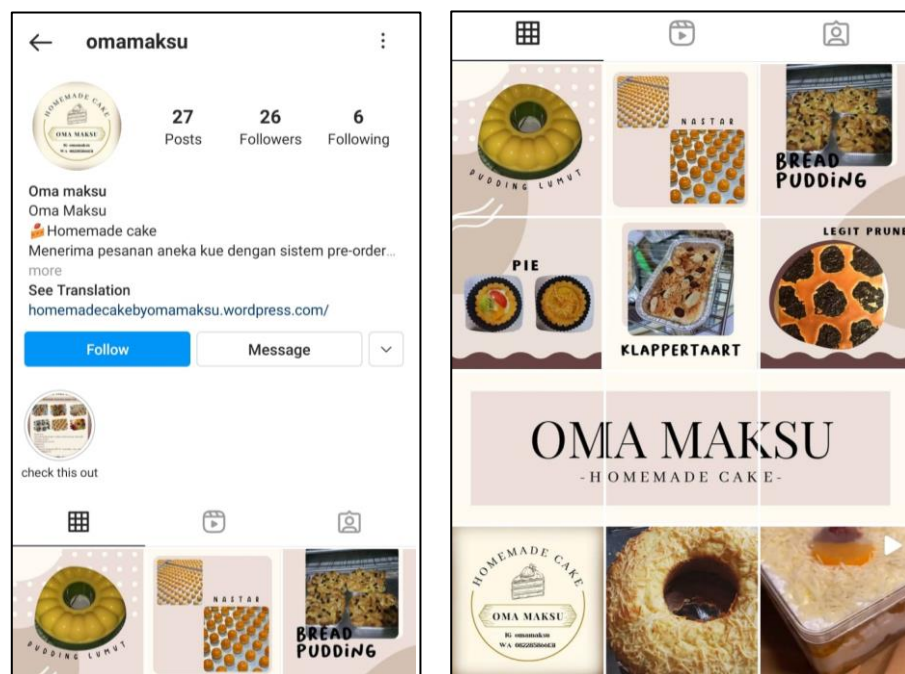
omamaksu

HOMEMADE CAKE
OMA MAKSU

27
Posts

26
Followers

6
Following

Oma maksu
Oma Maksu
🍰Homemade cake
Menerima pesanan aneka kue dengan sistem pre-order...
more
See Translation
homemadecakebyomamaksu.wordpress.com/

Follow
Message

check this out

PUDDING LUMUT

NASTAR

BREAD PUDDING

PUDDING LUMUT

NASTAR

BREAD PUDDING

PIE

KLAPPERTAART

LEGIT PRUNE

OMA MAKSU
-HOMEMADE CAKE-

HOMEMADE CAKE
OMA MAKSU
IG omamaksu
WA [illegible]